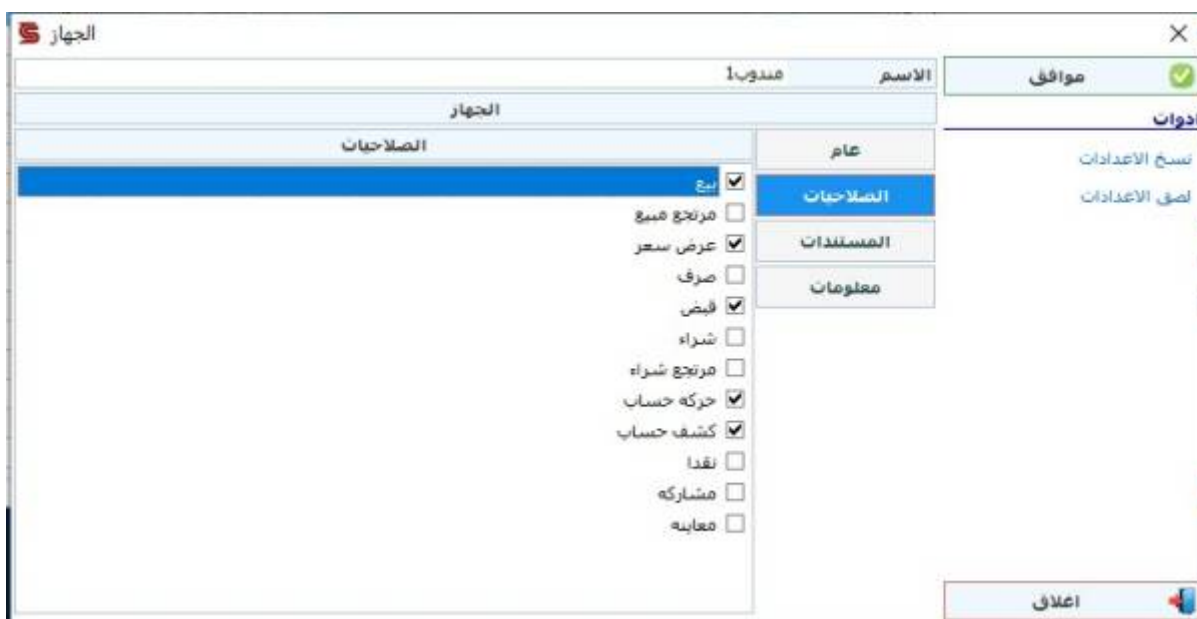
الجهاز

×

الاسم مندوب1

موافق

الجهاز

ادوات

الصلاحيات

عام

نسخ الاعدادات

الصلاحيات

لصق الاعدادات

المستندات

معلومات

☑ بيع
☐ مرتجع مبيع
☑ عرض سعر
☐ صرف
☑ قبض
☐ شراء
☐ مرتجع شراء
☑ حركه حساب
☑ كشف حساب
☐ نقدا
☐ مشاركه
☐ معاينه

اغلاق